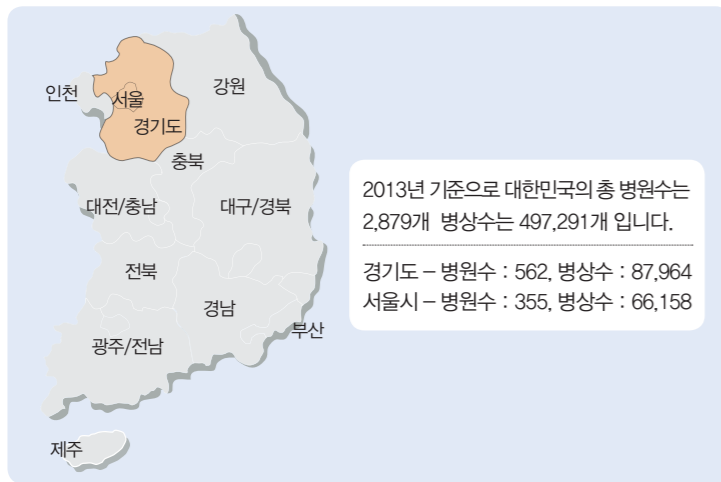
인천
서울
경기도
강원
충북
대전/충남
대구/경북
전북
경남
부산
광주/전남
제주

2013년 기준으로 대한민국의 총 병원수는 2,879개 병상수는 497,291개 입니다.

경기도 – 병원수 : 562, 병상수 : 87,964
서울시 – 병원수 : 355, 병상수 : 66,158